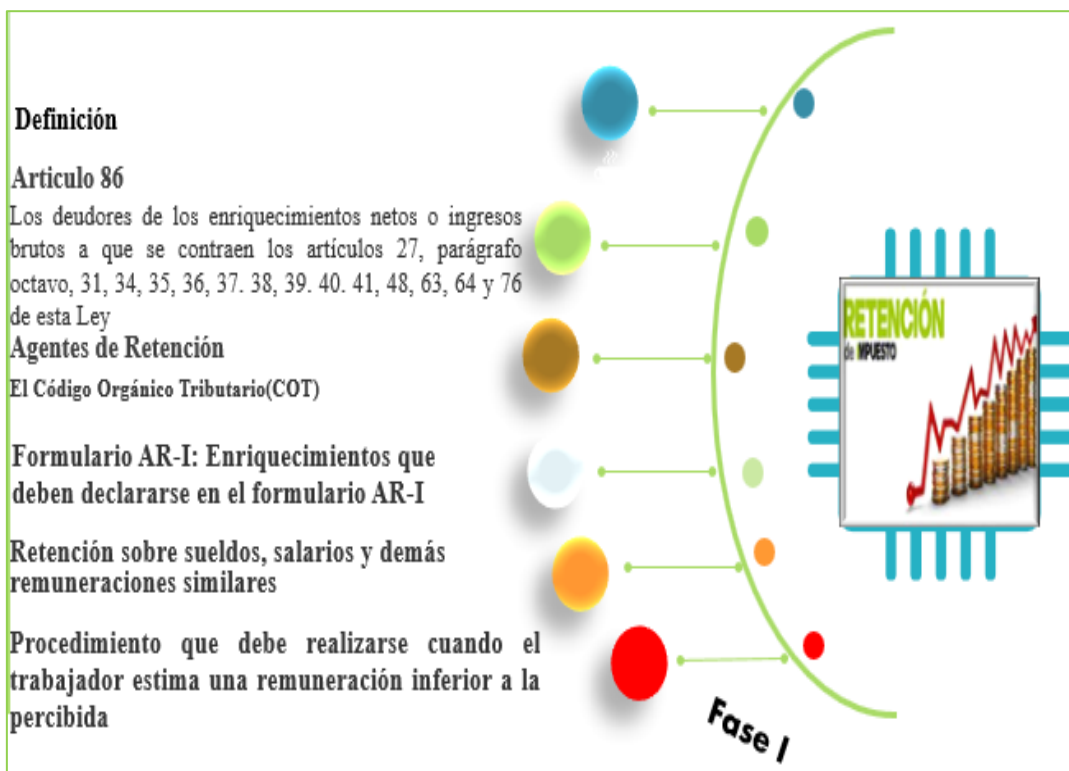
Definición

Articulo 86

Los deudores de los enriquecimientos netos o ingresos brutos a que se contraen los artículos 27, parágrafo octavo, 31, 34, 35, 36, 37. 38, 39. 40. 41, 48, 63, 64 y 76 de esta Ley

Agentes de Retención

El Código Orgánico Tributario(COT)

Formulario AR-I: Enriquecimientos que deben declararse en el formulario AR-I

Retención sobre sueldos, salarios y demás remuneraciones similares

Procedimiento que debe realizarse cuando el trabajador estima una remuneración inferior a la percibida

RETENCIÓN de IMPUESTO

Fase I